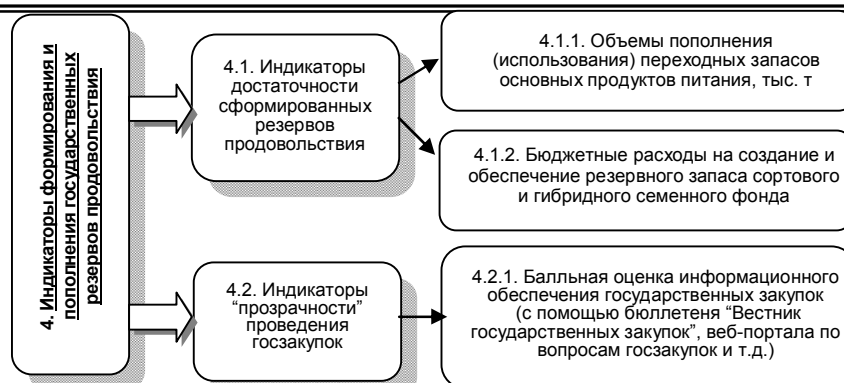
4. Индикаторы формирования и пополнения государственных резервов продовольствия

4.1. Индикаторы достаточности сформированных резервов продовольствия

4.1.1. Объемы пополнения (использования) переходных запасов основных продуктов питания, тыс. т

4.1.2. Бюджетные расходы на создание и обеспечение резервного запаса сортового и гибридного семенного фонда

4.2. Индикаторы "прозрачности" проведения госзакупок

4.2.1. Балльная оценка информационного обеспечения государственных закупок (с помощью бюллетеня "Вестник государственных закупок", веб-портала по вопросам госзакупок и т.д.)